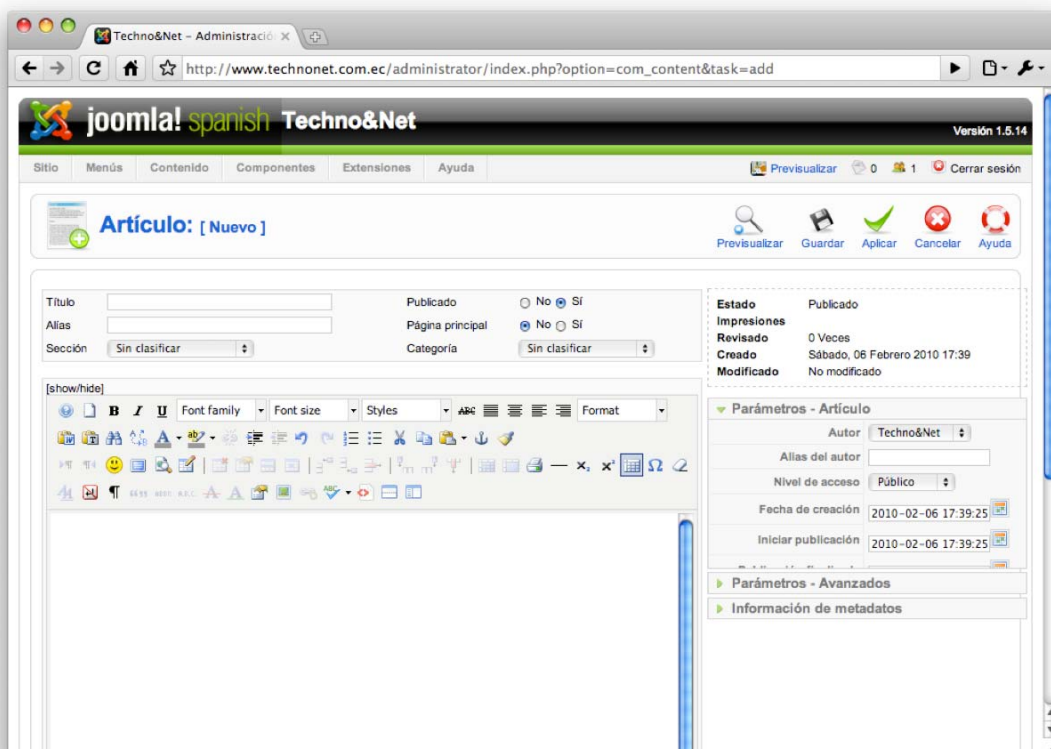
Techno&Net – Administració ×

http://www.technonet.com.ec/administrator/index.php?option=com_content&task=add

joomla! spanish Techno&Net

Versión 1.5.14

Sitio | Menús | Contenido | Componentes | Extensiones | Ayuda

Previsualizar 0 1 Cerrar sesión

Artículo: [ Nuevo ]

Previsualizar | Guardar | Aplicar | Cancelar | Ayuda

Título

Alias

Sección Sin clasificar

Publicado No Sí

Página principal No Sí

Categoría Sin clasificar

[show/hide]

Font family | Font size | Styles | Format

| | |
|---|---|
| Estado | Publicado |
| Impresiones | |
| Revisado | 0 Veces |
| Creado | Sábado, 06 Febrero 2010 17:39 |
| Modificado | No modificado |

Parámetros - Artículo

| | |
|---|---|
| Autor | Techno&Net |
| Alias del autor | |
| Nivel de acceso | Público |
| Fecha de creación | 2010-02-06 17:39:25 |
| Iniciar publicación | 2010-02-06 17:39:25 |

Parámetros - Avanzados

Información de metadatos